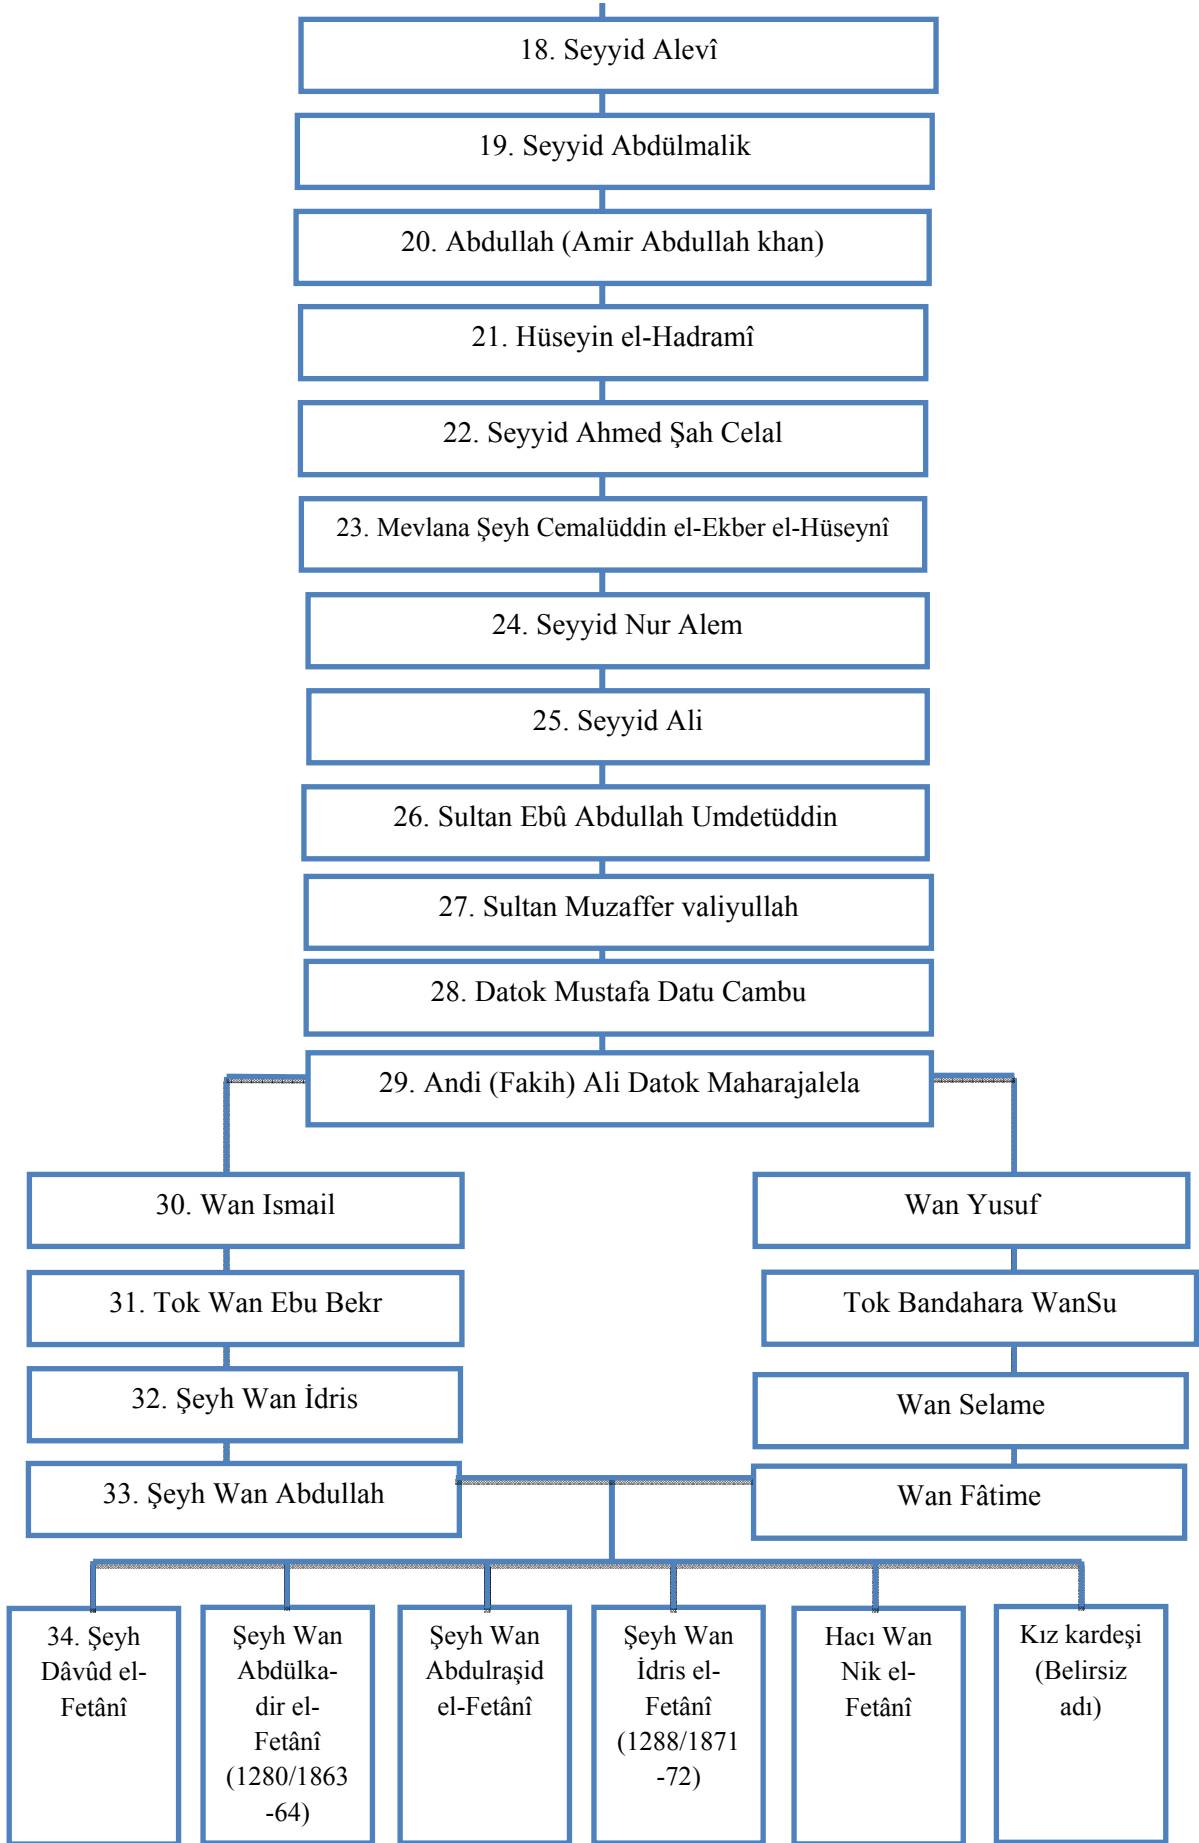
18. Seyyid Alevî

19. Seyyid Abdülmalik

20. Abdullah (Amir Abdullah khan)

21. Hüseyin el-Hadramî

22. Seyyid Ahmed Şah Celal

23. Mevlana Şeyh Cemalüddin el-Ekber el-Hüseynî

24. Seyyid Nur Alem

25. Seyyid Ali

26. Sultan Ebû Abdullah Umdetüddin

27. Sultan Muzaffer valiyullah

28. Datok Mustafa Datu Cambu

29. Andi (Fakih) Ali Datok Maharajalela

30. Wan Ismail

31. Tok Wan Ebu Bekr

32. Şeyh Wan İdris

33. Şeyh Wan Abdullah

Wan Yusuf

Tok Bandahara WanSu

Wan Selame

Wan Fâtime

34. Şeyh Dâvûd el-Fetânî

Şeyh Wan Abdülkadir el-Fetânî (1280/1863-64)

Şeyh Wan Abdulraşid el-Fetânî

Şeyh Wan İdris el-Fetânî (1288/1871-72)

Hacı Wan Nik el-Fetânî

Kız kardeşi (Belirsiz adı)